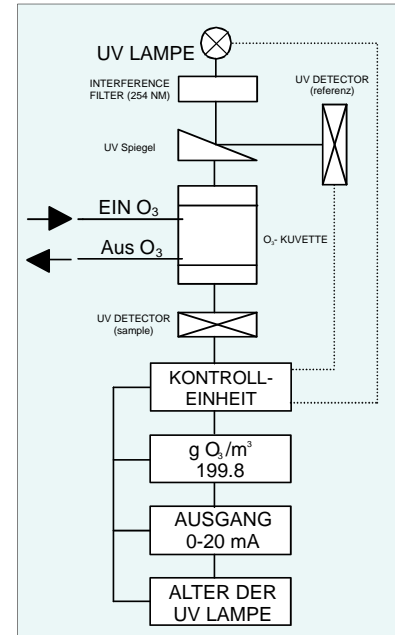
UV LAMPE

INTERFERENCE FILTER (254 NM)

UV DETECTOR (referenz)

UV Spiegel

EIN $O_3$

Aus $O_3$

$O_3$- KUVETTE

UV DETECTOR (sample)

KONTROLL-EINHEIT

g $O_3$/m$^3$
199.8

AUSGANG
0-20 mA

ALTER DER
UV LAMPE